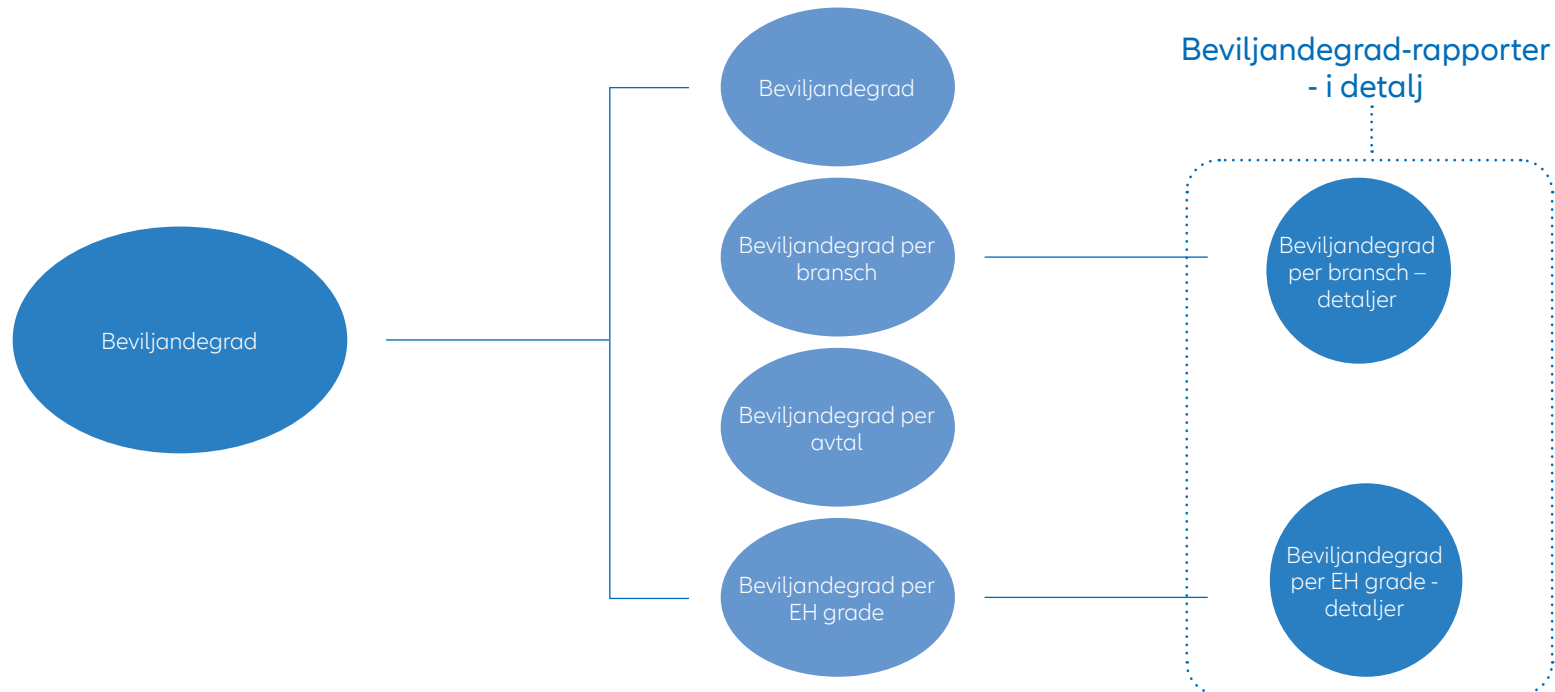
Beviljandegrad-rapporter - i detalj

Beviljandegrad

Beviljandegrad

Beviljandegrad per bransch

Beviljandegrad per avtal

Beviljandegrad per EH grade

Beviljandegrad per bransch – detaljer

Beviljandegrad per EH grade - detaljer